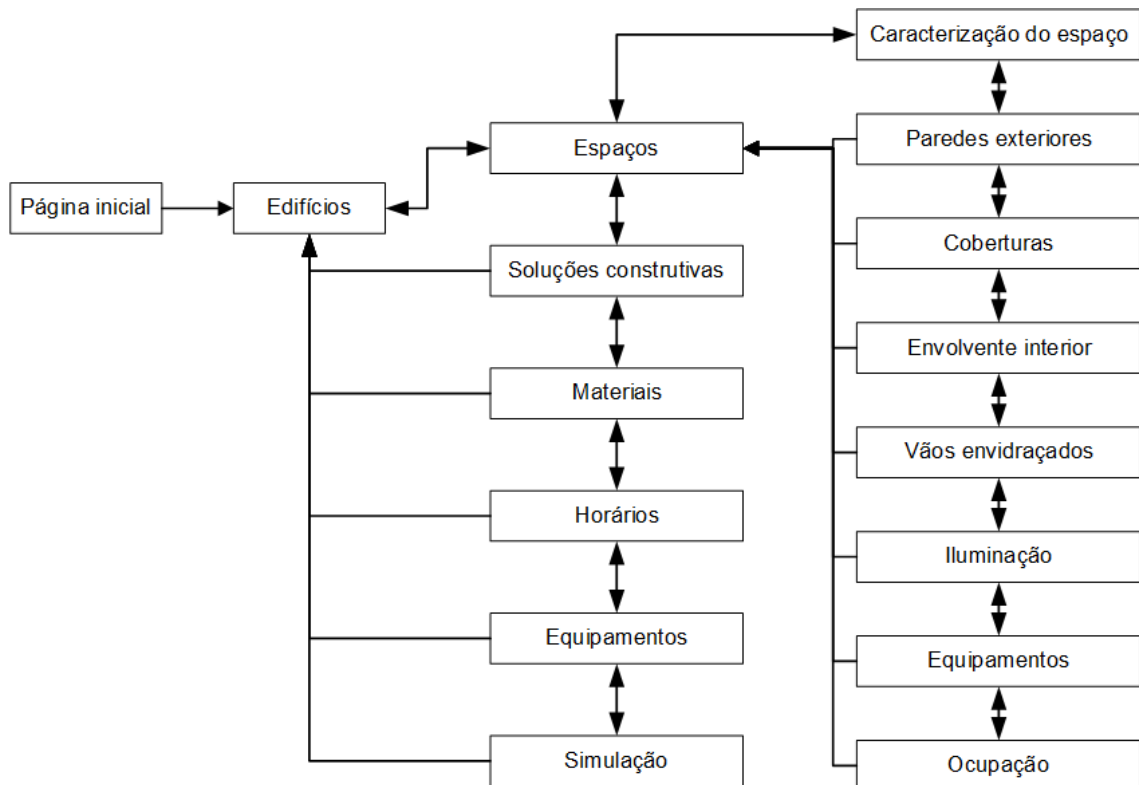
Página inicial

Edifícios

Espaços

Soluções construtivas

Materiais

Horários

Equipamentos

Simulação

Caracterização do espaço

Paredes exteriores

Coberturas

Envolvente interior

Vãos envidraçados

Iluminação

Equipamentos

Ocupação